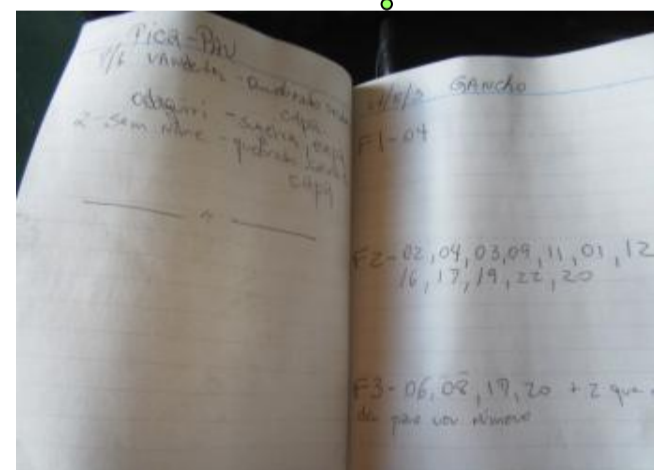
PICA-PAU
1/6 Vandeta - Quadrado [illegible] copa
daiquiri - Sangria, copa
2ª-sem nome - gutras, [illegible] copa

_____ x _____

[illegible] GANCHO

F1-04

F2-02, 04, 03, 09, 11, 01, 12
16, 17, 19, 22, 20

F3-06, 08, 17, 20 + 2 que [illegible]
deu pra ver número